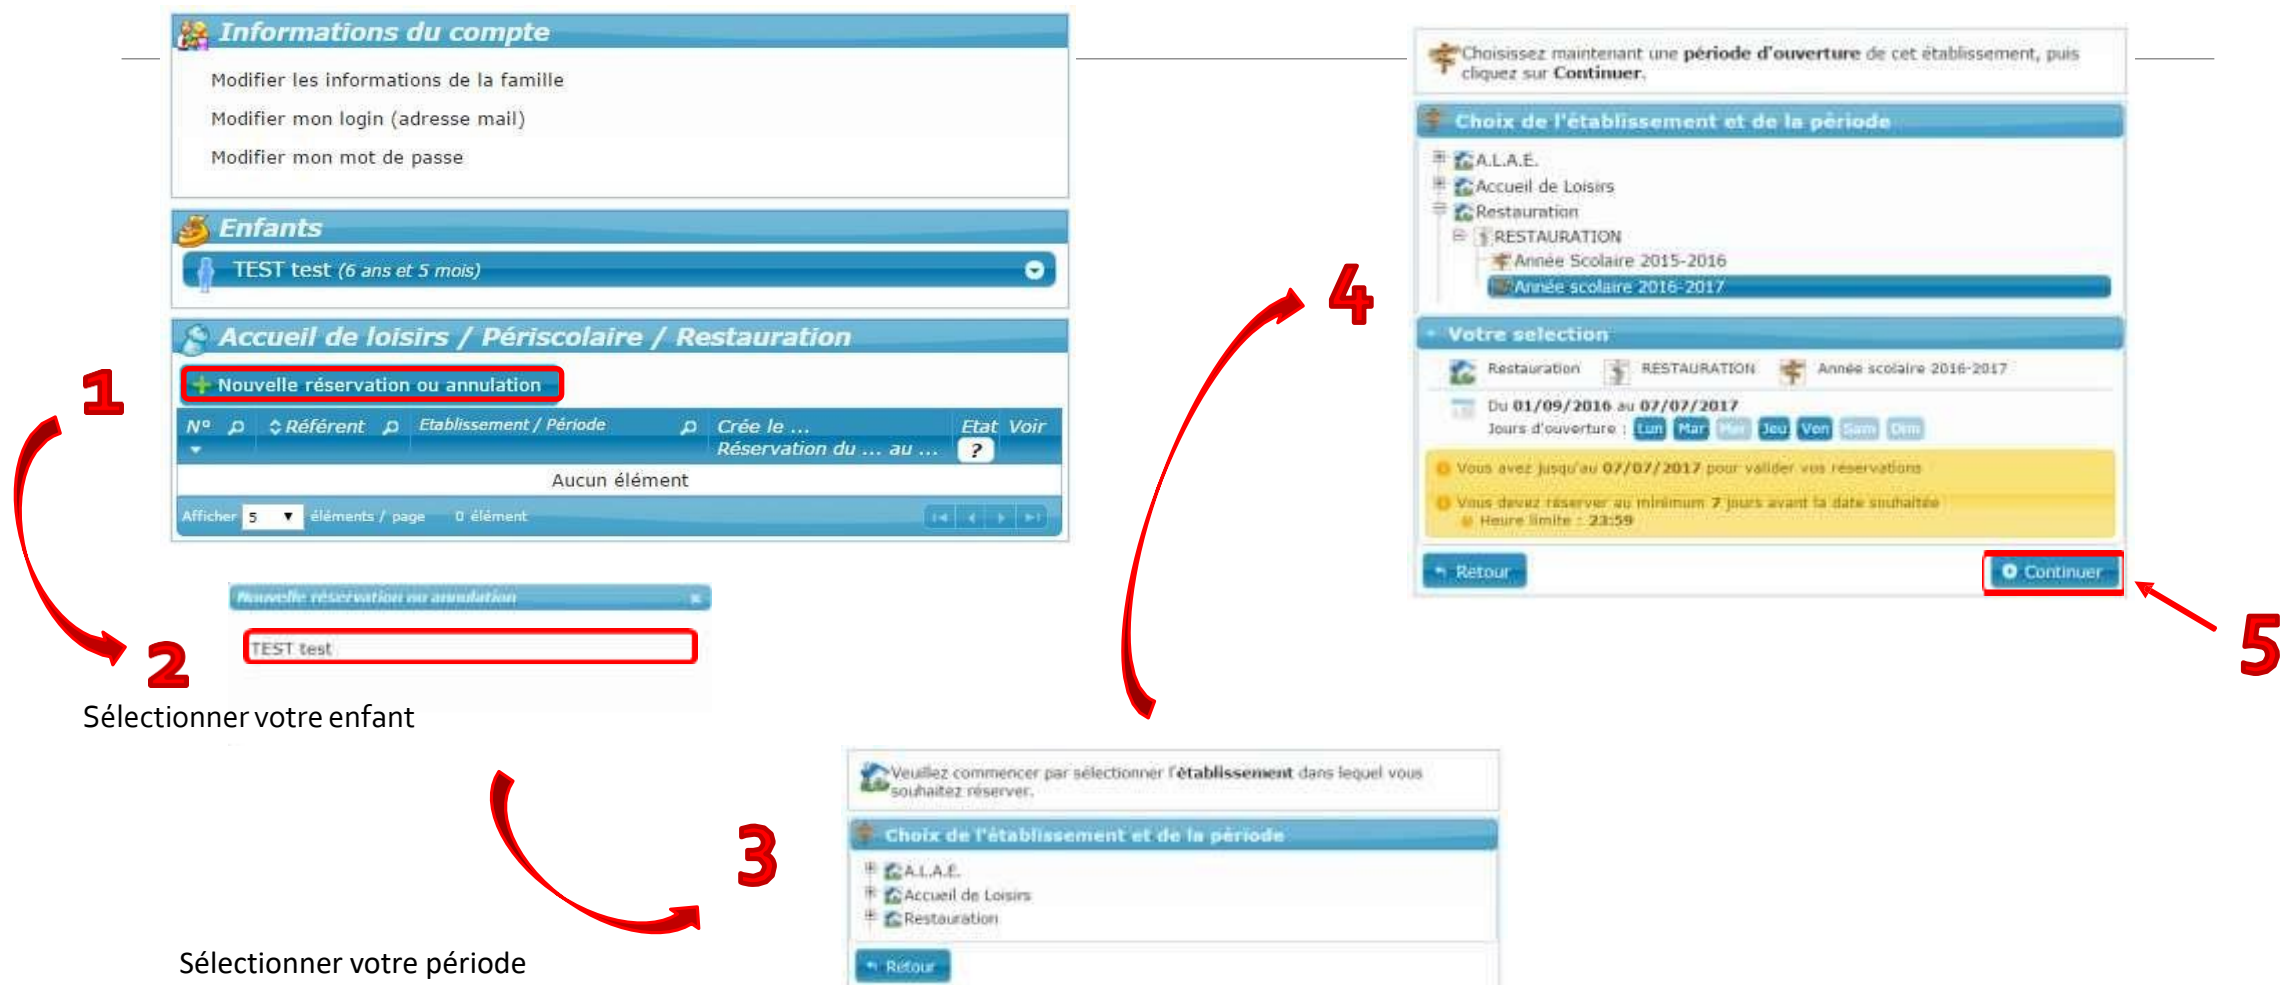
Informations du compte

Modifier les informations de la famille

Modifier mon login (adresse mail)

Modifier mon mot de passe

Enfants

TEST test (6 ans et 5 mois)

Accueil de loisirs / Périscolaire / Restauration

Nouvelle réservation ou annulation

| N° | Référent | Etablissement / Période | Crée le ... Réservation du ... au ... | Etat | Voir |
|---|---|---|---|---|---|
| Aucun élément | | | | | |

Afficher 5 éléments / page 0 élément

1

Nouvelle réservation ou annulation

TEST test

2

Sélectionner votre enfant

3

Sélectionner votre période

Veuillez commencer par sélectionner l'établissement dans lequel vous souhaitez réserver.

Choix de l'établissement et de la période

A.L.A.E.
Accueil de Loisirs
Restauration

Retour

4

Choisissez maintenant une période d'ouverture de cet établissement, puis cliquez sur Continuer.

Choix de l'établissement et de la période

A.L.A.E.
Accueil de Loisirs
Restauration
RESTAURATION
Année Scolaire 2015-2016
Année scolaire 2016-2017

Votre selection

Restauration RESTAURATION Année scolaire 2016-2017

Du 01/09/2016 au 07/07/2017
Jours d'ouverture : Lun Mar Mer Jeu Ven Sam Dim

Vous avez jusqu'au 07/07/2017 pour valider vos réservations

Vous devez réserver au minimum 7 jours avant la date souhaitée
Heure limite : 23:59

Retour

Continuer

5